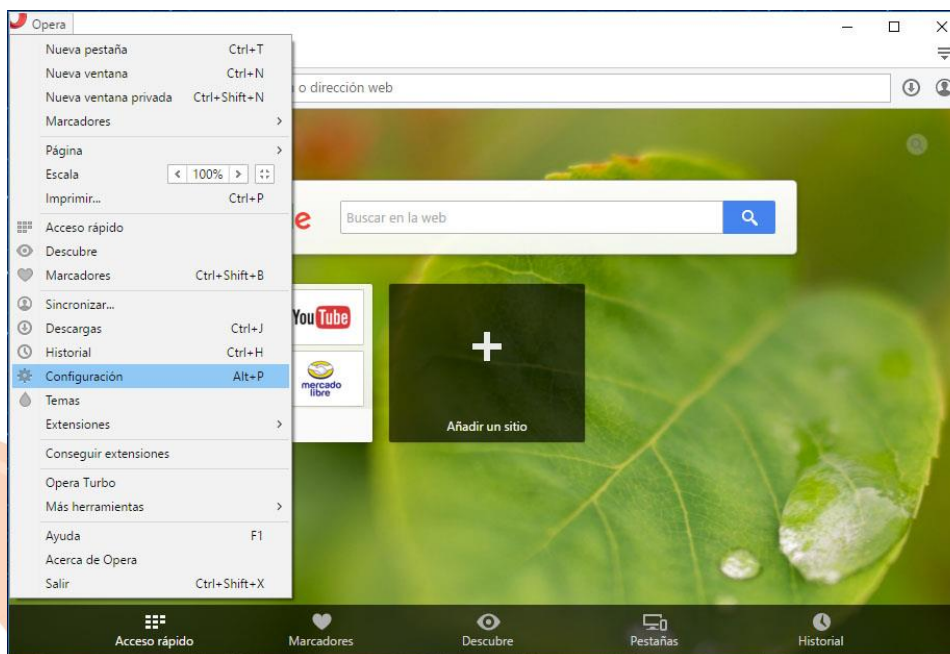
Opera

Nueva pestaña Ctrl+T
Nueva ventana Ctrl+N
Nueva ventana privada Ctrl+Shift+N
Marcadores
Página
Escala 100%
Imprimir... Ctrl+P
Acceso rápido
Descubre
Marcadores Ctrl+Shift+B
Sincronizar...
Descargas Ctrl+J
Historial Ctrl+H
Configuración Alt+P
Temas
Extensiones
Conseguir extensiones
Opera Turbo
Más herramientas
Ayuda F1
Acerca de Opera
Salir Ctrl+Shift+X

o dirección web

e

Buscar en la web

YouTube

mercado libre

Añadir un sitio

Acceso rápido
Marcadores
Descubre
Pestañas
Historial